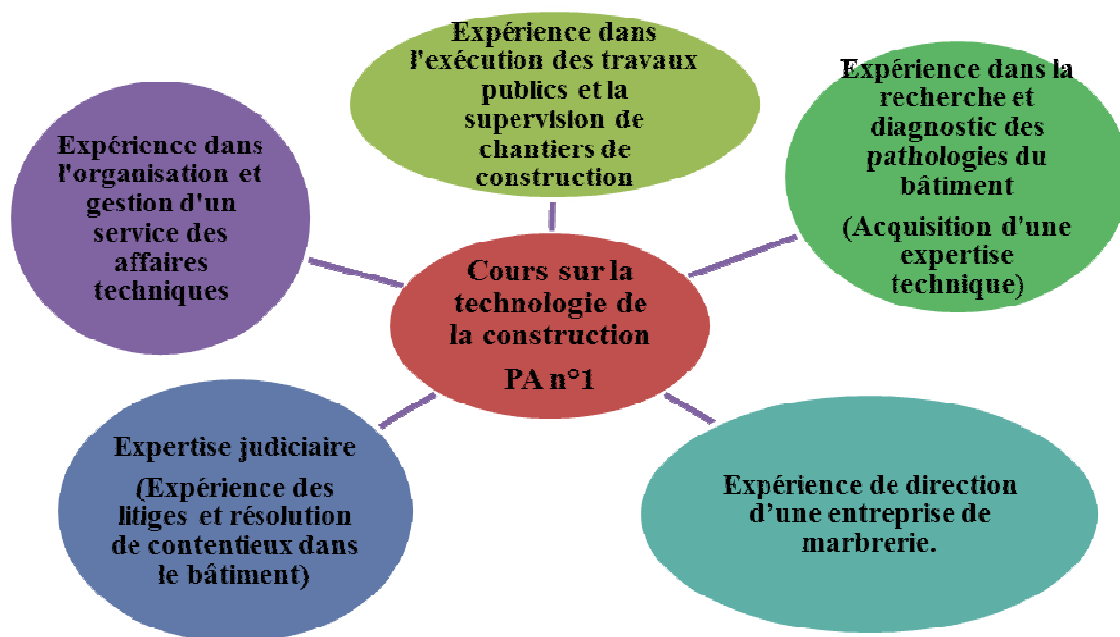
Expérience dans l'exécution des travaux publics et la supervision de chantiers de construction

Expérience dans l'organisation et gestion d'un service des affaires techniques

Expérience dans la recherche et diagnostic des pathologies du bâtiment

(Acquisition d'une expertise technique)

Cours sur la technologie de la construction

PA n°1

Expertise judiciaire

(Œxpérience des litiges et résolution de contentieux dans le bâtiment)

Expérience de direction d'une entreprise de marbrerie.